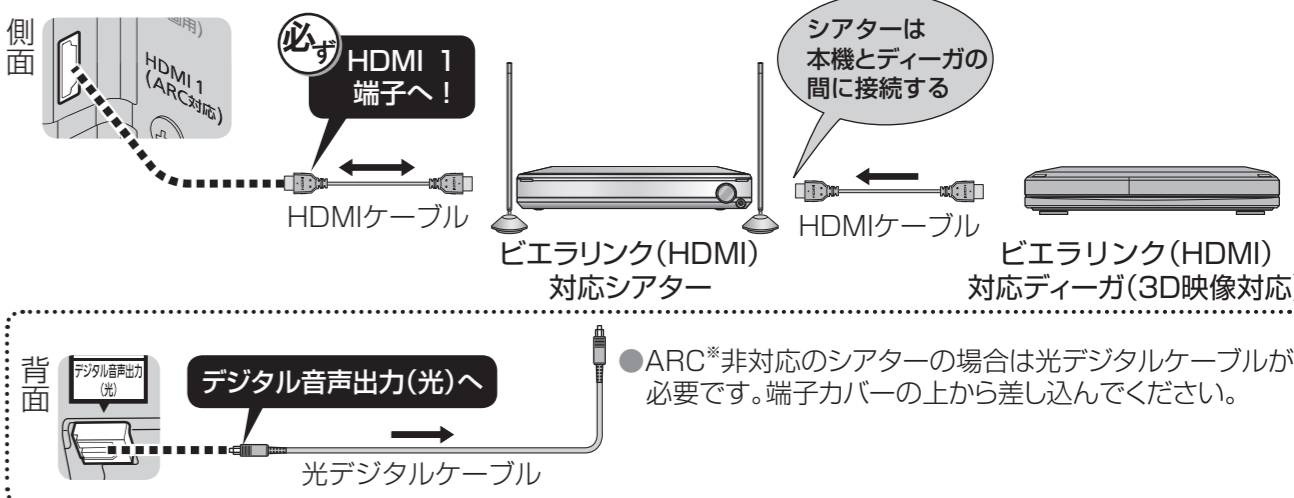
側面

通用)

HDMI 1
(ARC対応)

必ず

HDMI 1
端子へ！

HDMIケーブル

ビエラリンク(HDMI)
対応シアター

シアターは
本機とディーガの
間に接続する

HDMIケーブル

ビエラリンク(HDMI)
対応ディーガ(3D映像対応

背面

デジタル音声出力
(光)

デジタル音声出力(光)へ

光デジタルケーブル

●ARC※非対応のシアターの場合は光デジタルケーブルが必要です。端子カバーの上から差し込んでください。